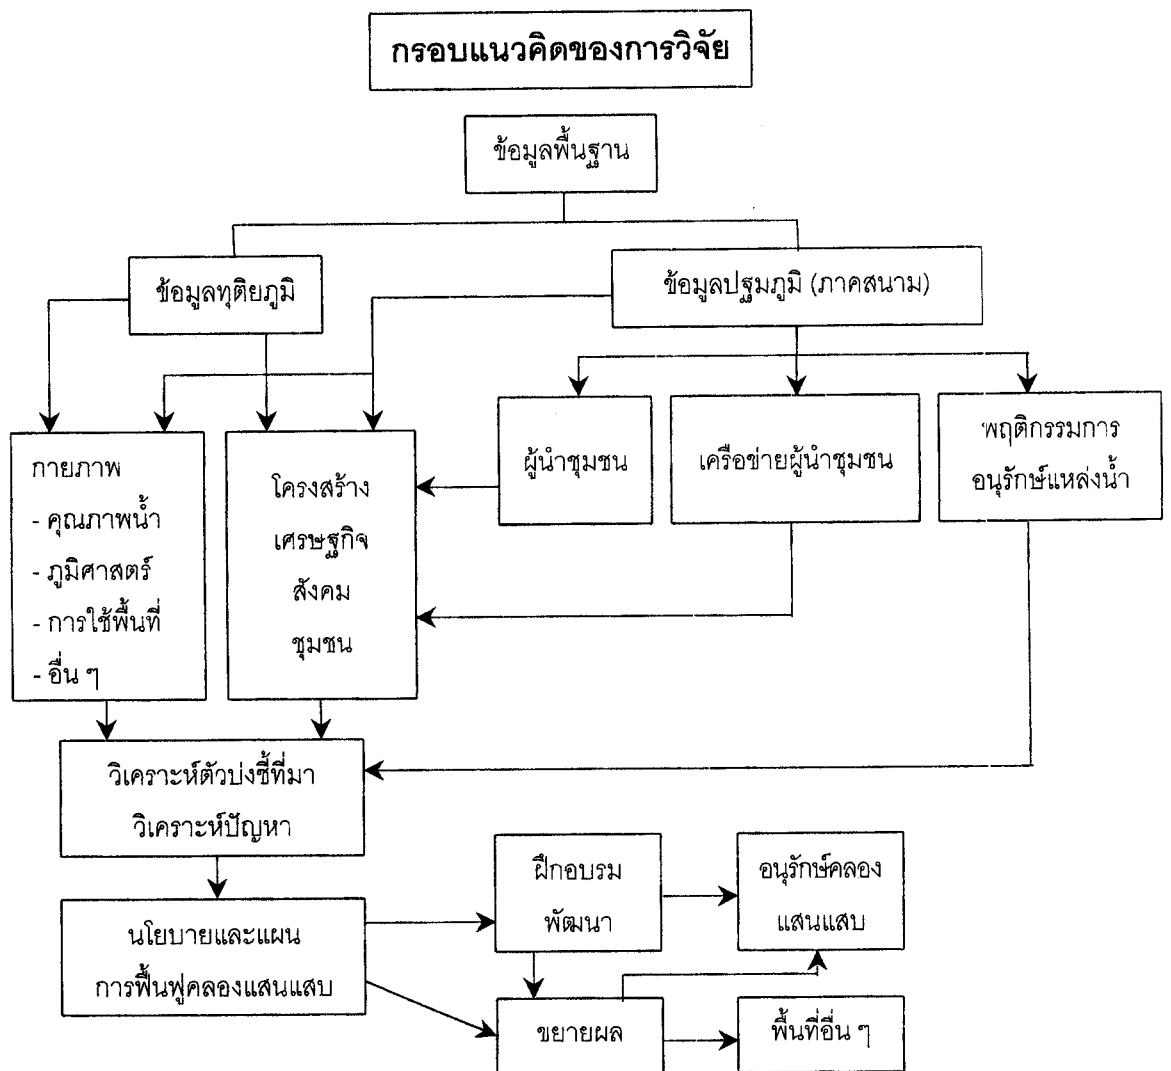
กรอบแนวคิดของการวิจัย

ข้อมูลพื้นฐาน

ข้อมูลทุติยภูมิ

ข้อมูลปฐมภูมิ (ภาคสนาม)

ผู้นำชุมชน

เครือข่ายผู้นำชุมชน

พฤติกรรมการ อนุรักษ์แหล่งน้ำ

กายภาพ
- คุณภาพน้ำ
- ภูมิศาสตร์
- การใช้พื้นที่
- อื่น ๆ

โครงสร้าง
เศรษฐกิจ
สังคม
ชุมชน

วิเคราะห์ตัวบ่งชี้ที่มา
วิเคราะห์ปัญหา

นโยบายและแผน
การฟื้นฟูคลองแสนแสบ

ฝึกอบรม
พัฒนา

อนุรักษ์คลอง
แสนแสบ

ขยายผล

พื้นที่อื่น ๆ